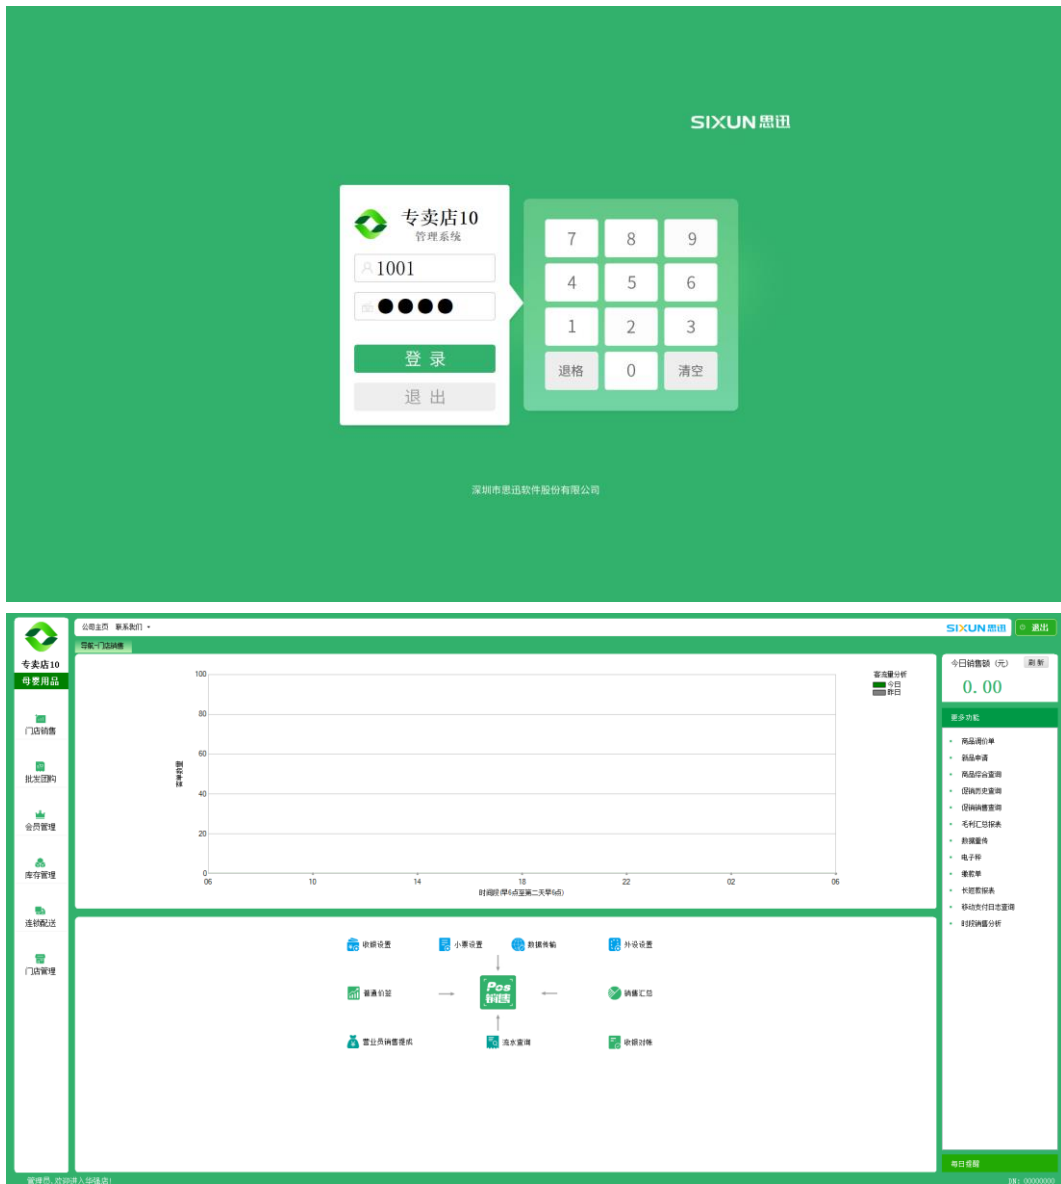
SIXUN思迅

专卖店10
管理系统

1001

●●●●

登 录

退 出

| 7 | 8 | 9 |
|---|---|---|
| 4 | 5 | 6 |
| 1 | 2 | 3 |
| 退格 | 0 | 清空 |

深圳市思迅软件股份有限公司

公司主页 联系我们

SIXUN思迅 退出

专卖店10
母婴用品

门店销售
批发团购
会员管理
库存管理
连锁配送
门店管理

导航-门店销售

客流量分析
今日
昨日

100
80
60
40
20
0
06 10 14 18 22 02 06
时间段(早6点至第二天早6点)

收银设置
小票设置
数据传输
外设设置
普通价签
Pos 销售
销售汇总
营业员销售提成
流水查询
收银对帐

今日销售额（元） 刷新
0.00

更多功能
商品调价单
新品申请
商品综合查询
促销历史查询
促销销售查询
毛利汇总报表
数据查询
电子秤
缴款单
长短款报表
移动支付日志查询
时段销售分析

每日提醒

管理员，欢迎进入母婴店!
DN: 00000000